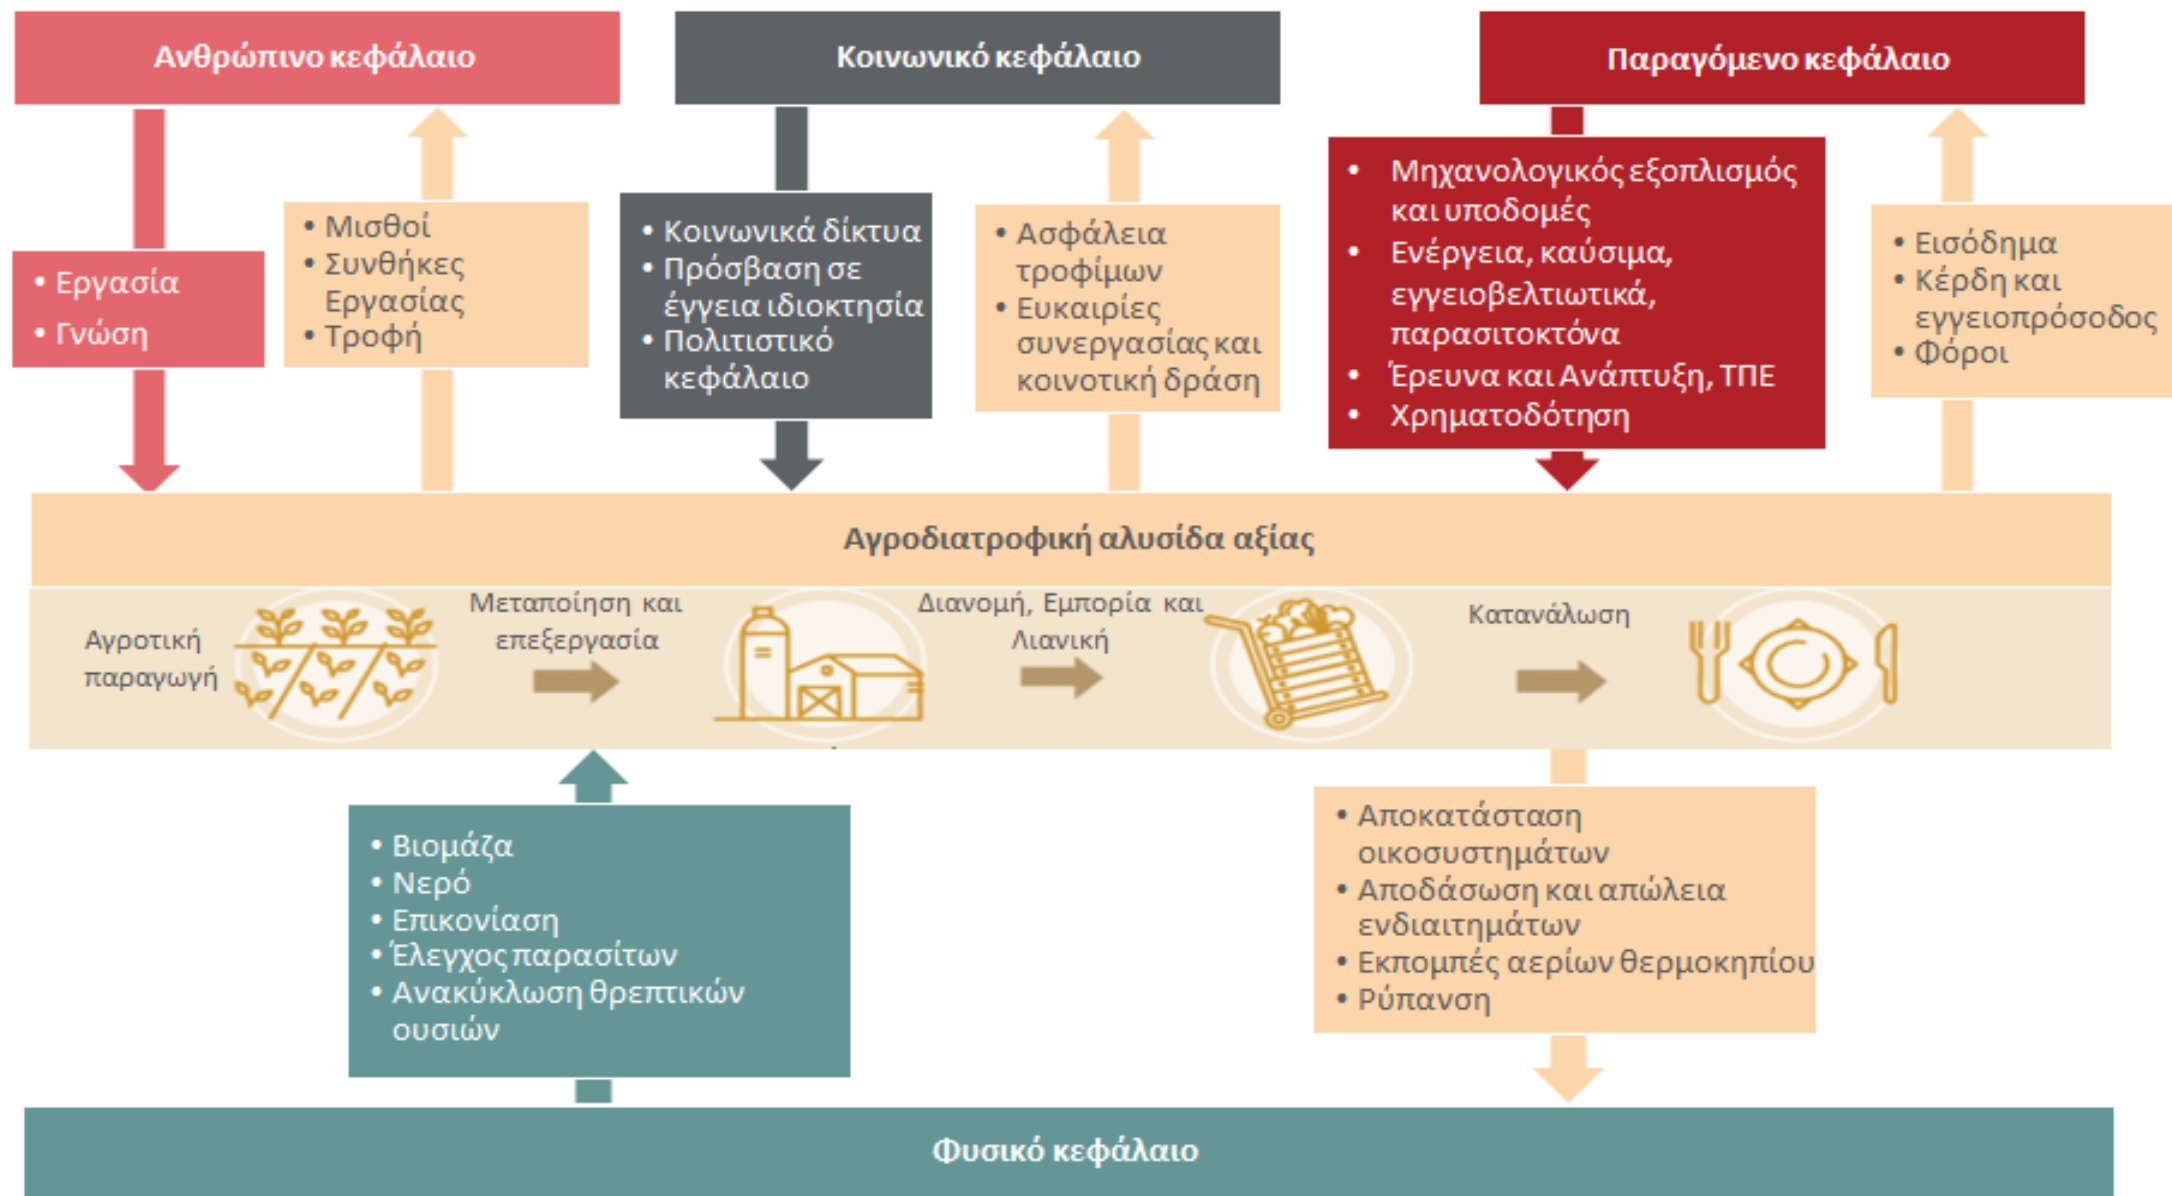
Ανθρώπινο κεφάλαιο

Κοινωνικό κεφάλαιο

Παραγόμενο κεφάλαιο

• Εργασία
• Γνώση

• Μισθοί
• Συνθήκες Εργασίας
• Τροφή

• Κοινωνικά δίκτυα
• Πρόσβαση σε έγγεια ιδιοκτησία
• Πολιτιστικό κεφάλαιο

• Ασφάλεια τροφίμων
• Ευκαιρίες συνεργασίας και κοινοτική δράση

• Μηχανολογικός εξοπλισμός και υποδομές
• Ενέργεια, καύσιμα, εγγειοβελτιωτικά, παρασιτοκτόνα
• Έρευνα και Ανάπτυξη, ΤΠΕ
• Χρηματοδότηση

• Εισόδημα
• Κέρδη και εγγειοπρόσοδος
• Φόροι

Αγροδιατροφική αλυσίδα αξίας

Αγροτική παραγωγή

Μεταποίηση και επεξεργασία

Διανομή, Εμπορία και Λιανική

Κατανάλωση

• Βιομάζα
• Νερό
• Επικονίαση
• Έλεγχος παρασίτων
• Ανακύκλωση θρεπτικών ουσιών

• Αποκατάσταση οικοσυστημάτων
• Αποδάσωση και απώλεια ενδιαιτημάτων
• Εκπομπές αερίων θερμοκηπίου
• Ρύπανση

Φυσικό κεφάλαιο